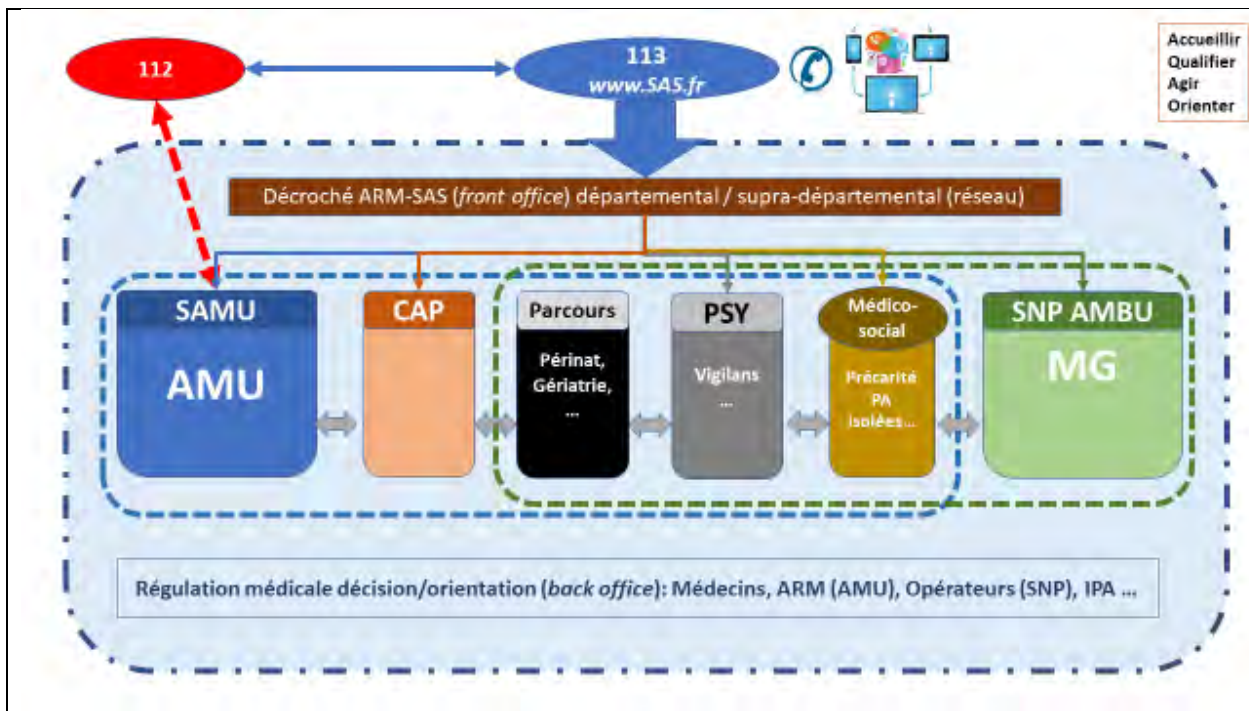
112

113
www.SAS.fr

Accueillir
Qualifier
Agir
Orienter

Décroché ARM-SAS (front office) départemental / supra-départemental (réseau)

SAMU
AMU

CAP

Parcours
Périnat,
Gériatrie,
...

PSY
Vigilans
...

Médico-social
Précarité
PA
isolées...

SNP AMBU
MG

Régulation médicale décision/orientation (back office): Médecins, ARM (AMU), Opérateurs (SNP), IPA ...